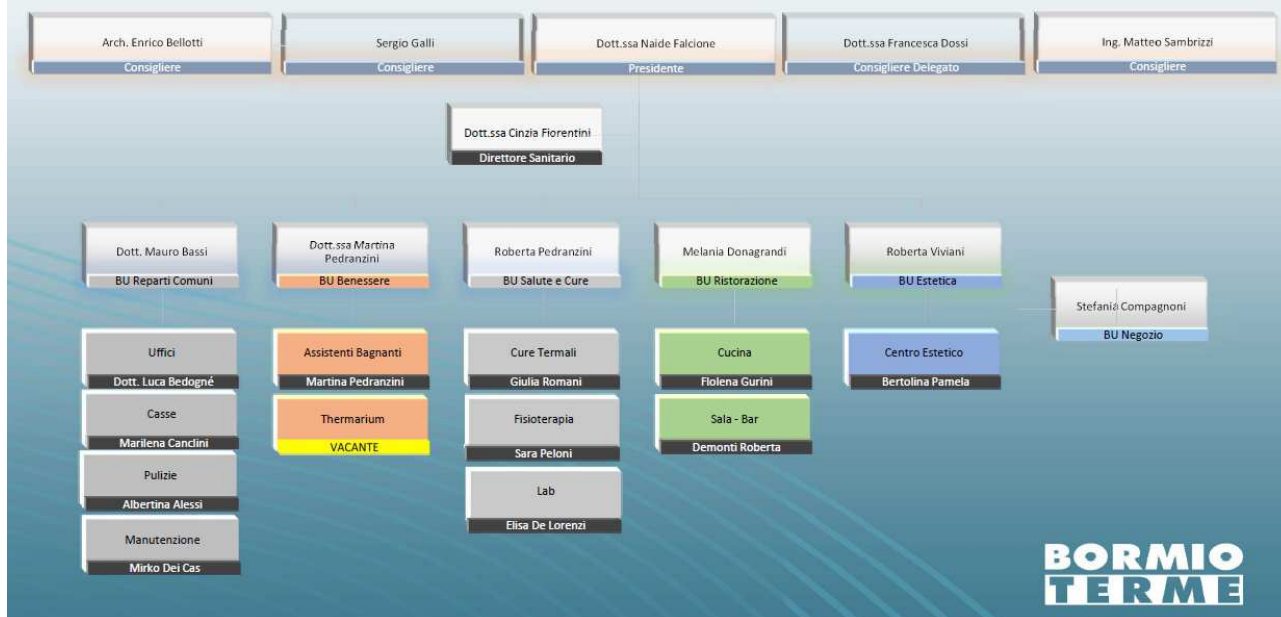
Arch. Enrico Bellotti
Consigliere

Sergio Galli
Consigliere

Dott.ssa Naide Falcione
Presidente

Dott.ssa Francesca Dossi
Consigliere Delegato

Ing. Matteo Sambrizzi
Consigliere

Dott.ssa Cinzia Fiorentini
Direttore Sanitario

Dott. Mauro Bassi
BU Reparti Comuni

Uffici
Dott. Luca Bedogné

Casse
Marilena Canclini

Pulizie
Albertina Alessi

Manutenzione
Mirko Dei Cas

Dott.ssa Martina Pedranzini
BU Benessere

Assistenti Bagnanti
Martina Pedranzini

Thermarium
VACANTE

Roberta Pedranzini
BU Salute e Cure

Cure Termali
Giulia Romani

Fisioterapia
Sara Peloni

Lab
Elisa De Lorenzi

Melania Donagrandi
BU Ristorazione

Cucina
Flolena Gurini

Sala - Bar
Demonti Roberta

Roberta Viviani
BU Estetica

Centro Estetico
Bertolina Pamela

Stefania Compagnoni
BU Negozio

BORMIO
TERME